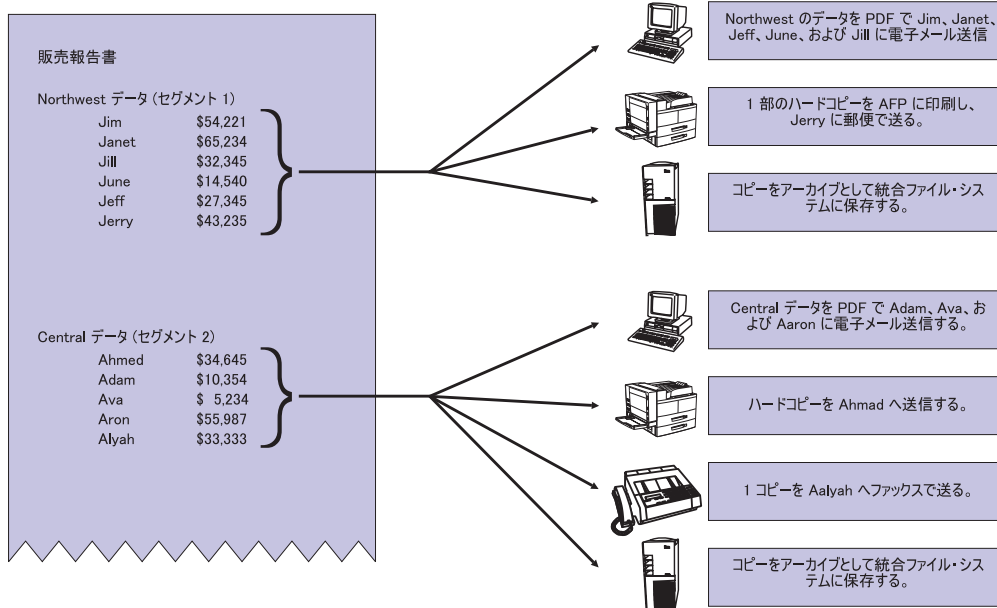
販売報告書

Northwest データ（セグメント 1）

| | |
|---|---|
| Jim | \$54,221 |
| Janet | \$65,234 |
| Jill | \$32,345 |
| June | \$14,540 |
| Jeff | \$27,345 |
| Jerry | \$43,235 |

Central データ（セグメント 2）

| | |
|---|---|
| Ahmed | \$34,645 |
| Adam | \$10,354 |
| Ava | \$ 5,234 |
| Aron | \$55,987 |
| Alyah | \$33,333 |

Northwest のデータを PDF で Jim、Janet、Jeff、June、および Jill に電子メール送信

1 部のハードコピーを AFP に印刷し、Jerry に郵便で送る。

コピーをアーカイブとして統合ファイル・システムに保存する。

Central データを PDF で Adam、Ava、および Aaron に電子メール送信する。

ハードコピーを Ahmad へ送信する。

1 コピーを Aalyah へファックスで送る。

コピーをアーカイブとして統合ファイル・システムに保存する。